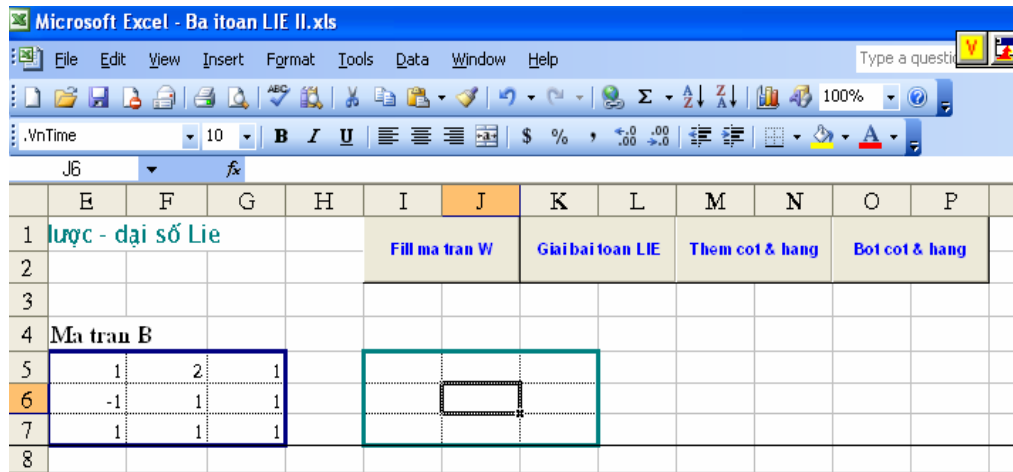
Microsoft Excel - Ba itoan LIE II.xls

File Edit View Insert Format Tools Data Window Help

Type a questi

100%

.VnTime 10 B I U $ % ,

J6 fx

| | E | F | G | H | I | J | K | L | M | N | O | P |
|---|---|---|---|---|---|---|---|---|---|---|---|---|
| 1 | lược - đại số Lie | | | | Fill ma tran W | | Giai bai toan LIE | | Them cot & hang | | Bot cot & hang | |
| 2 | | | | | | | | | | | | |
| 3 | | | | | | | | | | | | |
| 4 | Ma tran B | | | | | | | | | | | |
| 5 | 1 | 2 | 1 | | | | | | | | | |
| 6 | -1 | 1 | 1 | | | | | | | | | |
| 7 | 1 | 1 | 1 | | | | | | | | | |
| 8 | | | | | | | | | | | | |